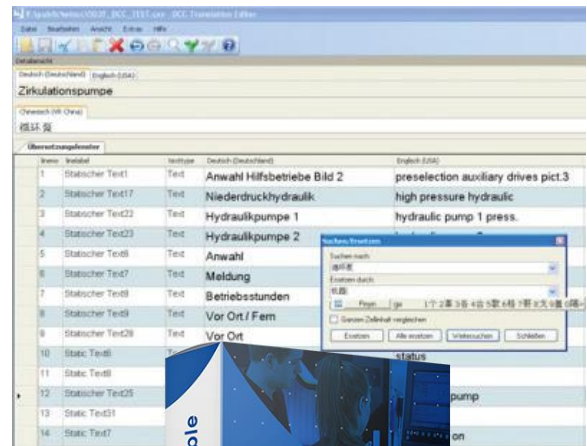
F:\pub\fs\wincc\002f_DCC_TEST.csv - DCC Translation Editor

Datei Bearbeiten Ansicht Extras Hilfe

Detailansicht

Deutsch (Deutschland) Englisch (USA)

Zirkulationspumpe

Chinesisch (VR China)

循环泵

Übersetzungsfenster

| lfreno | Textlabel | Texttype | Deutsch (Deutschland) | Englisch (USA) |
|---|---|---|---|---|
| 1 | Statischer Text1 | Text | Anwahl Hilfsbetriebe Bild 2 | preselection auxiliary drives pict.3 |
| 2 | Statischer Text17 | Text | Niederdruckhydraulik | high pressure hydraulic |
| 3 | Statischer Text22 | Text | Hydraulikpumpe 1 | hydraulic pump 1 press. |
| 4 | Statischer Text23 | Text | Hydraulikpumpe 2 | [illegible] |
| 5 | Statischer Text6 | Text | Anwahl | |
| 6 | Statischer Text7 | Text | Meldung | |
| 7 | Statischer Text8 | Text | Betriebsstunden | |
| 8 | Statischer Text9 | Text | Vor Ort / Fern | |
| 9 | Statischer Text28 | Text | Vor Ort | |
| 10 | Static Text6 | | | status |
| 11 | Static Text8 | | | |
| 12 | Statischer Text25 | | | pump |
| 13 | Static Text31 | | | |
| 14 | Static Text7 | | | on |

Suchen/Ersetzen

Suchen nach:

循环泵

Ersetzen durch:

机器

Pinyin ge 1个 2革 3各 4合 5歌 6格 7葛 8戈 9阁 0隔

Ganzen Zelleinhalt vergleichen

Ersetzen Alle ersetzen Weitersuchen Schließen

ple